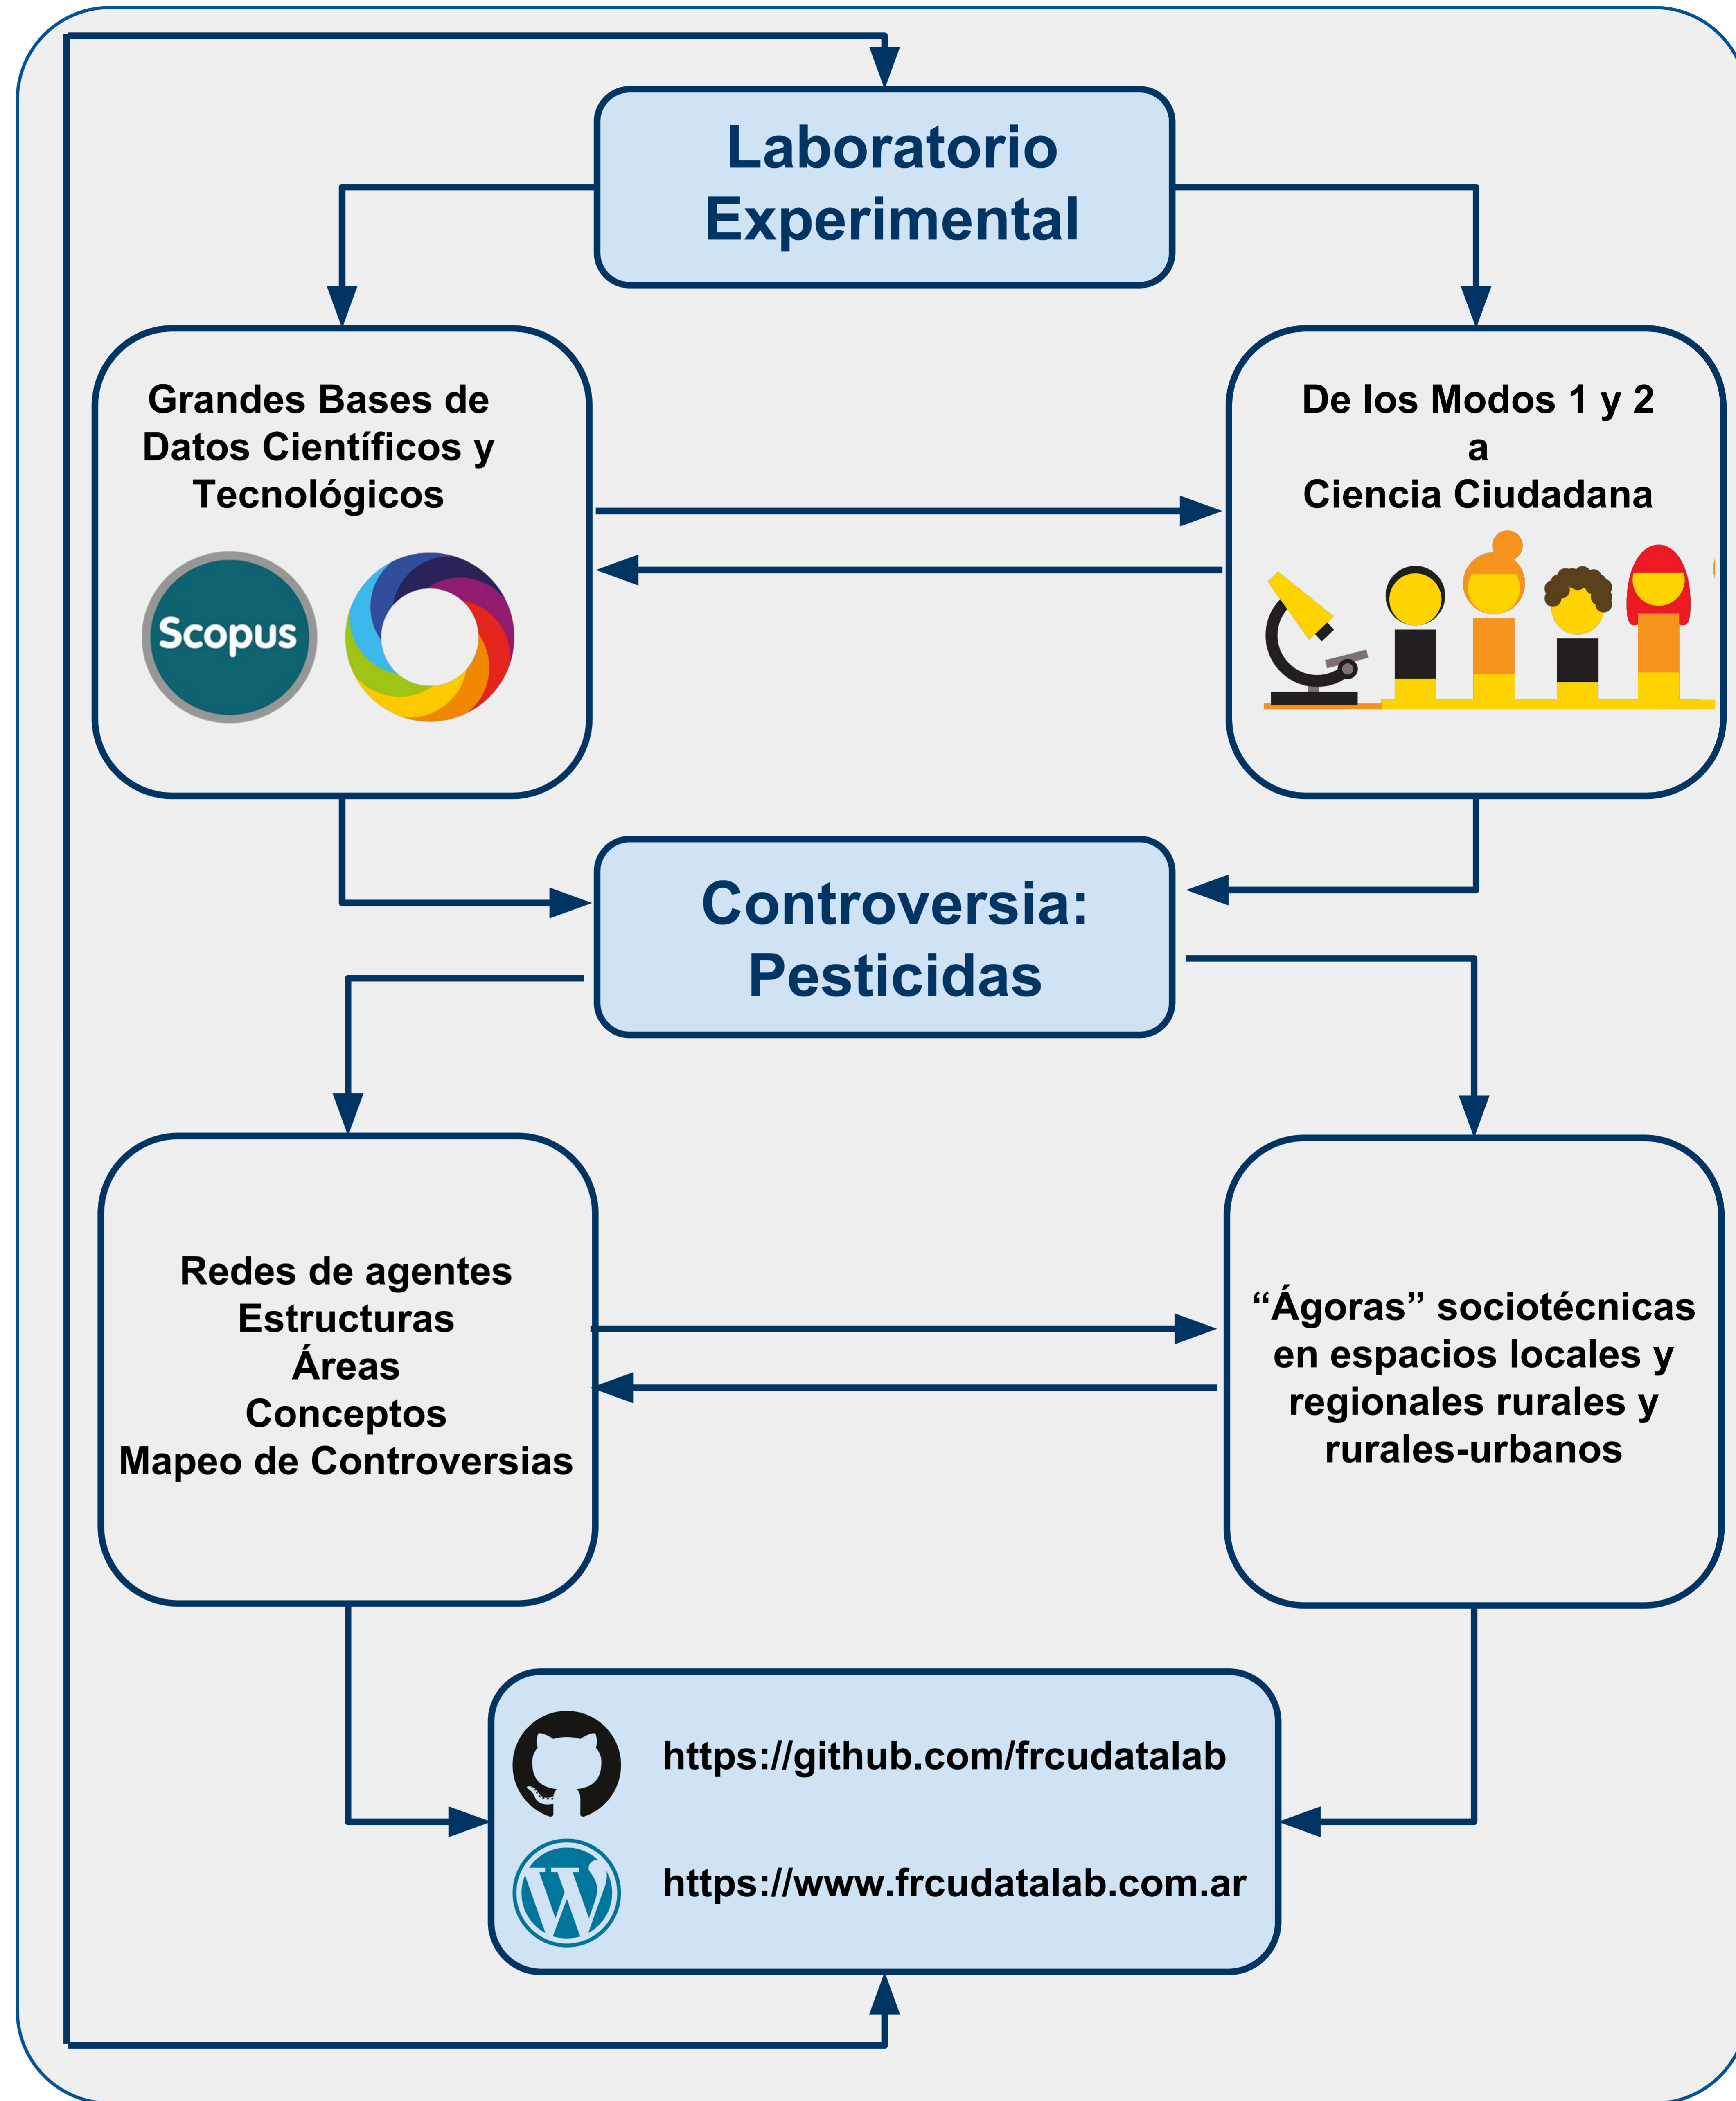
Laboratorio Experimental

Grandes Bases de Datos Científicos y Tecnológicos

Scopus

De los Modos 1 y 2
a
Ciencia Ciudadana

Controversia: Pesticidas

Redes de agentes
Estructuras
Áreas
Conceptos
Mapeo de Controversias

“Ágoras” sociotécnicas en espacios locales y regionales rurales y rurales-urbanos

https://github.com/frcudatalab

https://www.frcudatalab.com.ar